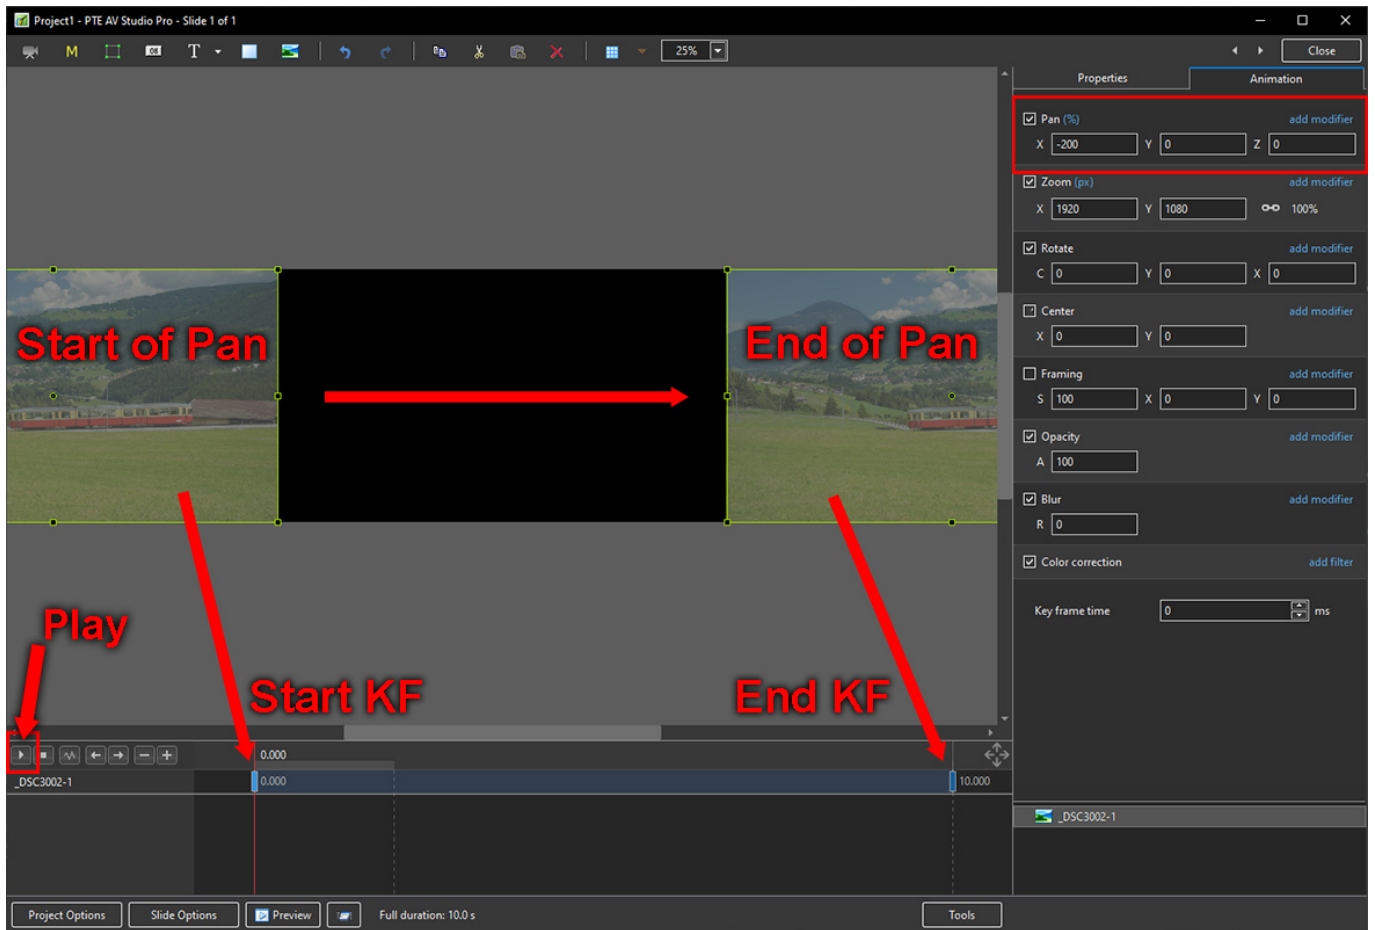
Project1 - PTE AV Studio Pro - Slide 1 of 1

M T 25% Close

Properties Animation

Pan (%) add modifier
X -200 Y 0 Z 0

Zoom (px) add modifier
X 1920 Y 1080 100%

Rotate add modifier
C 0 Y 0 X 0

Center add modifier
X 0 Y 0

Framing add modifier
S 100 X 0 Y 0

Opacity add modifier
A 100

Blur add modifier
R 0

Color correction add filter

Key frame time 0 ms

Start of Pan

End of Pan

Play

Start KF

End KF

0.000

_DSC3002-1 0.000 10.000

_DSC3002-1

Project Options Slide Options Preview Full duration: 10.0 s Tools